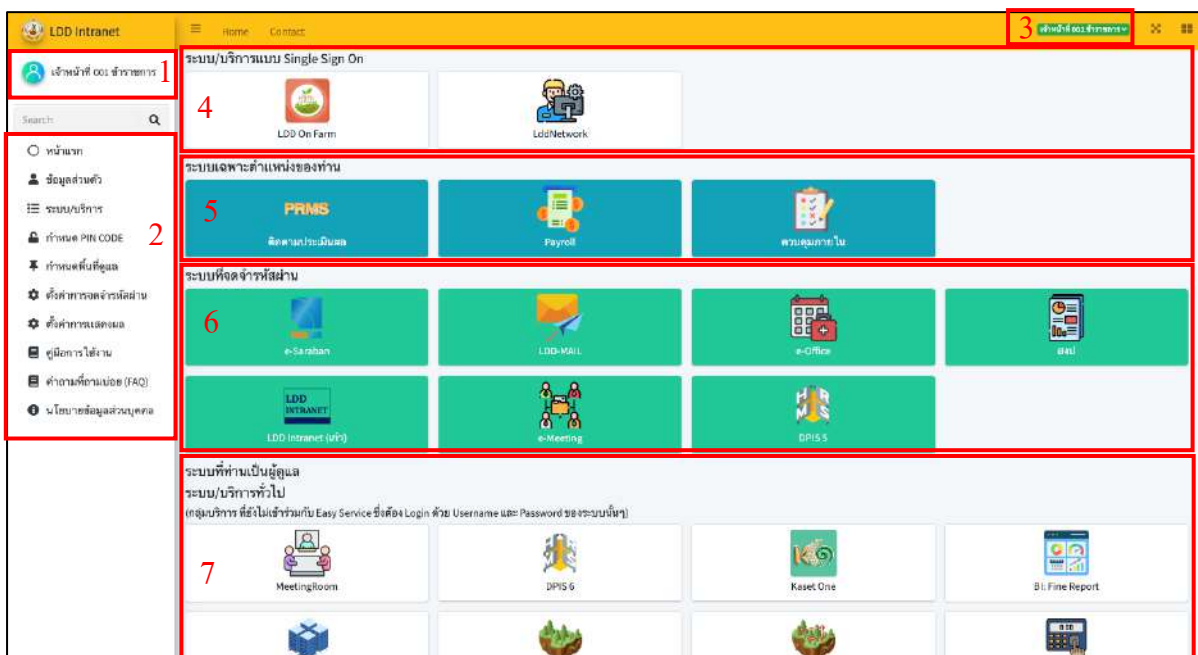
LDD Intranet

Home Contact

3 เจ้าหน้าที่ 001 ข้าราชการ

เจ้าหน้าที่ 001 ข้าราชการ 1

Search

หน้าแรก
ข้อมูลส่วนตัว
ระบบ/บริการ
กำหนด PIN CODE
กำหนดพื้นที่ดูแล
ตั้งค่าการจดจำรหัสผ่าน
ตั้งค่าการแสดงผล
คู่มือการใช้งาน
คำถามที่ถามบ่อย (FAQ)
นโยบายข้อมูลส่วนบุคคล

2

ระบบ/บริการแบบ Single Sign On

4

LDD On Farm

LddNetwork

ระบบเฉพาะตำแหน่งของท่าน

5

PRMS
ติดตามประเมินผล

Payroll

ควบคุมภายใน

ระบบที่จดจำรหัสผ่าน

6

e-Saraban

LDD-MAIL

e-Office

สสป

LDD INTRANET
LDD Intranet (เก่า)

e-Meeting

DPIS 5

ระบบที่ท่านเป็นผู้ดูแล

ระบบ/บริการทั่วไป

(กลุ่มบริการ ที่ยังไม่เข้าร่วมกับ Easy Service ซึ่งต้อง Login ด้วย Username และ Password ของระบบนั้นๆ)

7

MeetingRoom

DPIS 6

Kaset One

BI: Fine Report